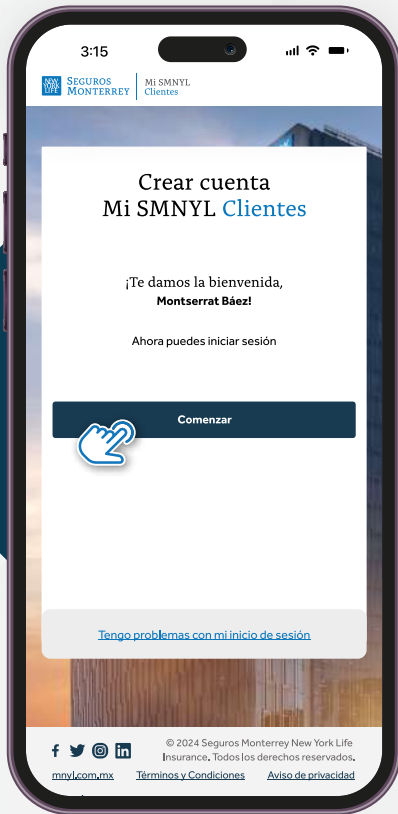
3:15

NEW YORK LIFE SEGUROS MONTERREY | Mi SMNYL Clientes

Crear cuenta
Mi SMNYL Clientes

¡Te damos la bienvenida,
Montserrat Báez!

Ahora puedes iniciar sesión

Comenzar

Tengo problemas con mi inicio de sesión

© 2024 Seguros Monterrey New York Life Insurance. Todos los derechos reservados.

mnyl.com.mx Términos y Condiciones Aviso de privacidad